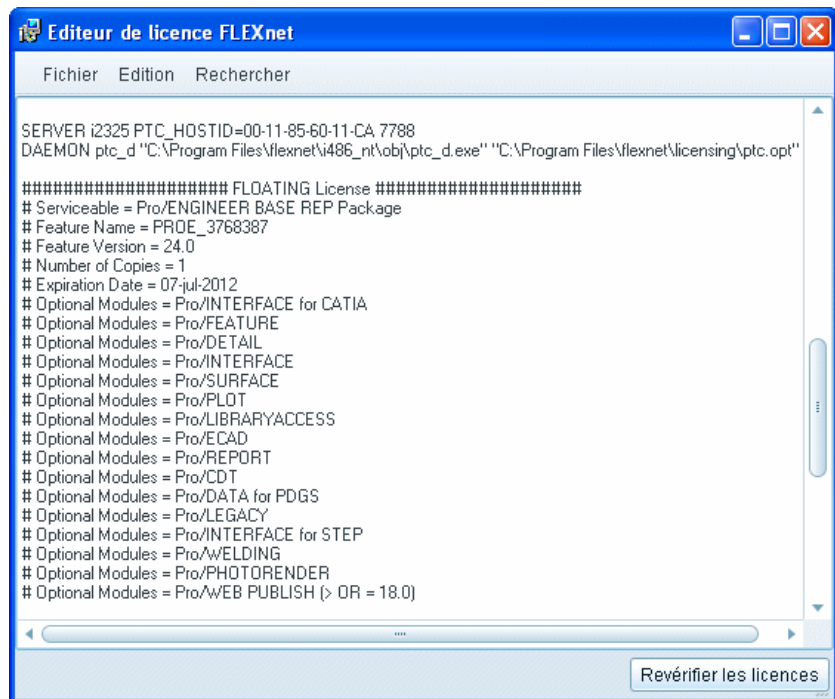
Editeur de licence FLEXnet

Fichier Edition Rechercher

SERVER i2325 PTC_HOSTID=00-11-85-60-11-CA 7788
DAEMON ptc_d "C:\Program Files\flexnet\i486_nt\obj\ptc_d.exe" "C:\Program Files\flexnet\licensing\ptc.opt"

##################### FLOATING License #####################
# Serviceable = Pro/ENGINEER BASE REP Package
# Feature Name = PROE_3768387
# Feature Version = 24.0
# Number of Copies = 1
# Expiration Date = 07-jul-2012
# Optional Modules = Pro/INTERFACE for CATIA
# Optional Modules = Pro/FEATURE
# Optional Modules = Pro/DETAIL
# Optional Modules = Pro/INTERFACE
# Optional Modules = Pro/SURFACE
# Optional Modules = Pro/PLOT
# Optional Modules = Pro/LIBRARYACCESS
# Optional Modules = Pro/ECAD
# Optional Modules = Pro/REPORT
# Optional Modules = Pro/CDT
# Optional Modules = Pro/DATA for PDGS
# Optional Modules = Pro/LEGACY
# Optional Modules = Pro/INTERFACE for STEP
# Optional Modules = Pro/WELDING
# Optional Modules = Pro/PHOTORENDER
# Optional Modules = Pro/WEB PUBLISH (> OR = 18.0)

Revérifier les licences